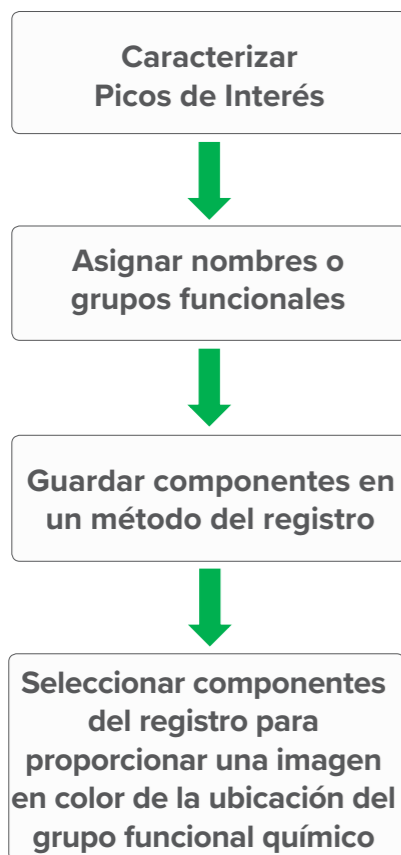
Caracterizar
Picos de Interés

Asignar nombres o grupos funcionales

Guardar componentes en un método del registro

Seleccionar componentes del registro para proporcionar una imagen en color de la ubicación del grupo funcional químico